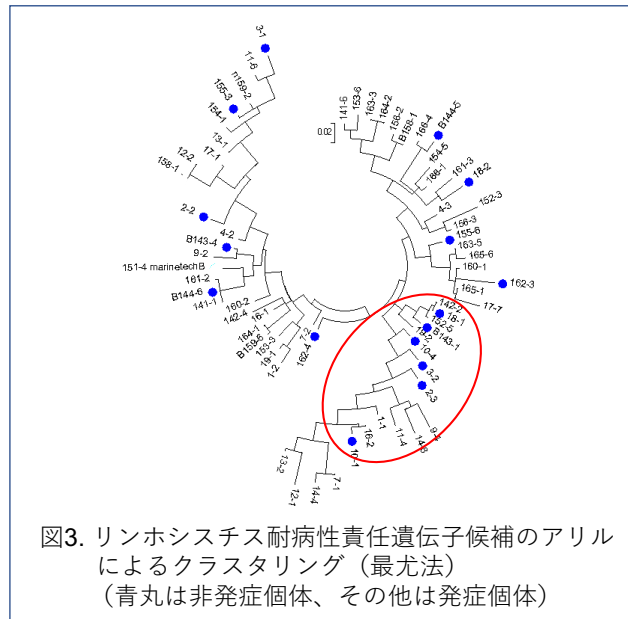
3-1
11-6
m159-2
155-3
154-1
13-1
17-1
12-2
155-1
2-2
4-2
B143-4
9-2
151-4 marinetechB
161-2
B144-6
141-1
160-2
142-4
16-1
164-1
B159-6
153-2
19-1
1-2
7-2
162-4
141-6
153-6
153-3
164-2
158-2
B158-1
166-4
B144-5
0.02
154-5
166-1
161-3
18-2
4-3
152-3
166-3
155-6
163-5
165-6
160-1
162-3
165-1
17-7
142-1
18-1
152-5
16-2
143-1
10-4
3-2
2-3
1-1
11-4
16-2
10-1
9-2
14-3
13-2
12-1
14-4
7-1

図3. リンホシスチス耐病性責任遺伝子候補のアリルによるクラスタリング（最尤法）
（青丸は非発症個体、その他は発症個体）